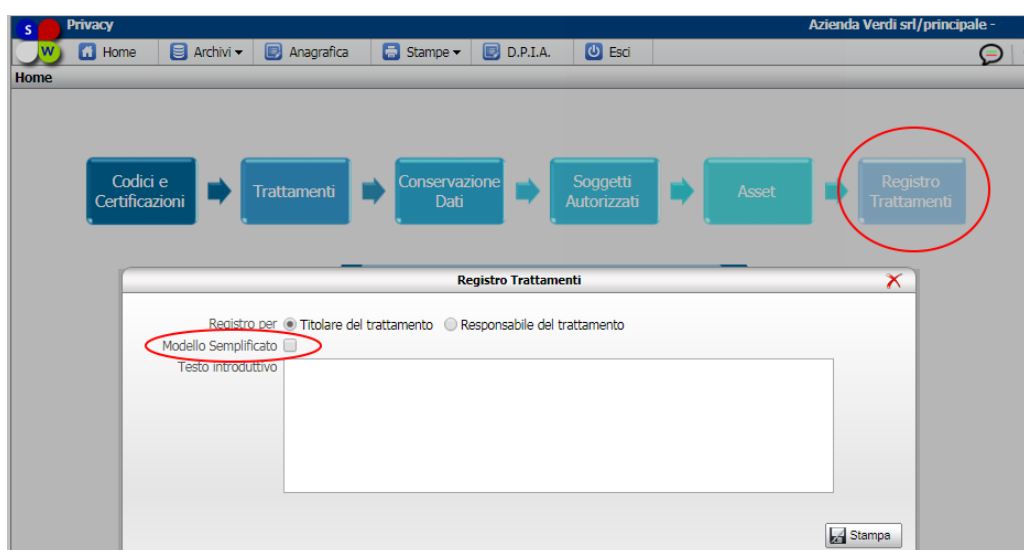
S W Privacy

Azienda Verdi srl/principale -

Home Archivi Anagrafica Stampe D.P.I.A. Esci

Home

Codici e Certificazioni

Trattamenti

Conservazione Dati

Soggetti Autorizzati

Asset

Registro Trattamenti

Registro Trattamenti

Registro per Titolare del trattamento Responsabile del trattamento

Modello Semplificato

Testo introduttivo

Stampa